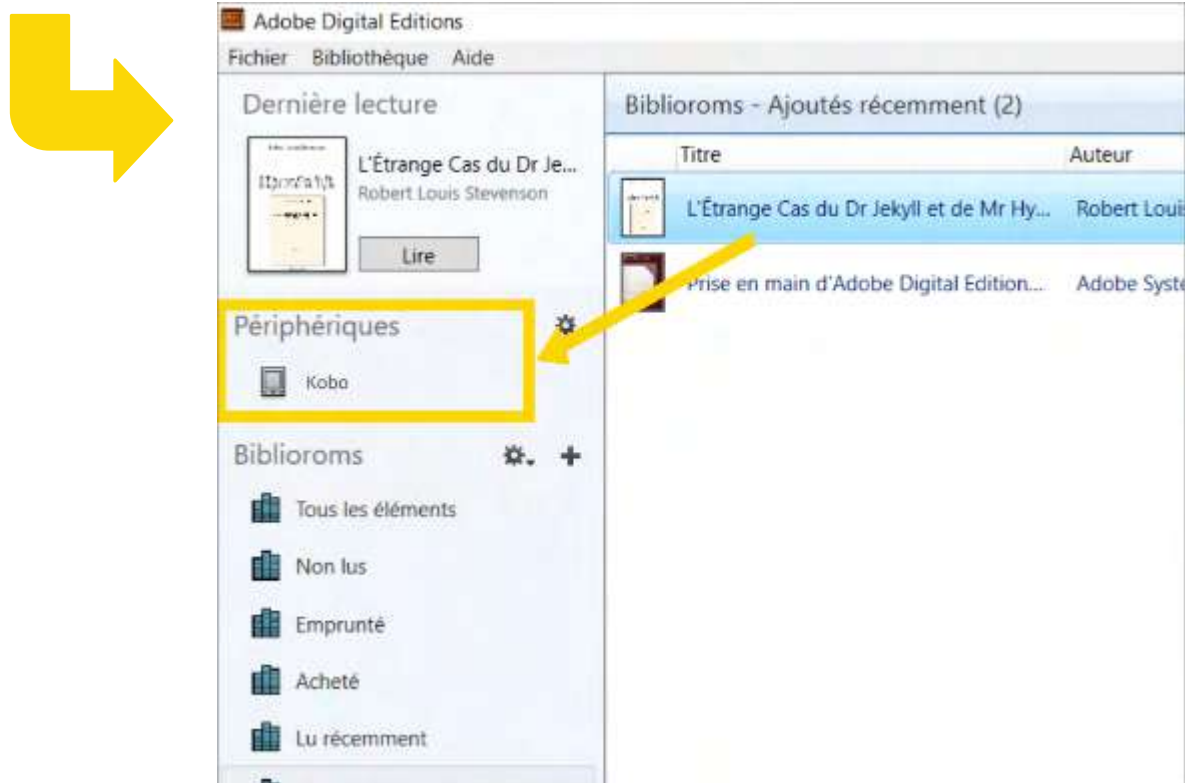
Adobe Digital Editions

Fichier Bibliothèque Aide

Dernière lecture

L'Étrange Cas du Dr Je...
Robert Louis Stevenson

Lire

Périphériques

Kobo

Bibliorams

Tous les éléments

Non lus

Emprunté

Acheté

Lu récemment

Bibliorams - Ajoutés récemment (2)

| Titre | Auteur |
|---|---|
| L'Étrange Cas du Dr Jekyll et de Mr Hy... | Robert Louis |
| Prise en main d'Adobe Digital Edition... | Adobe Syste |